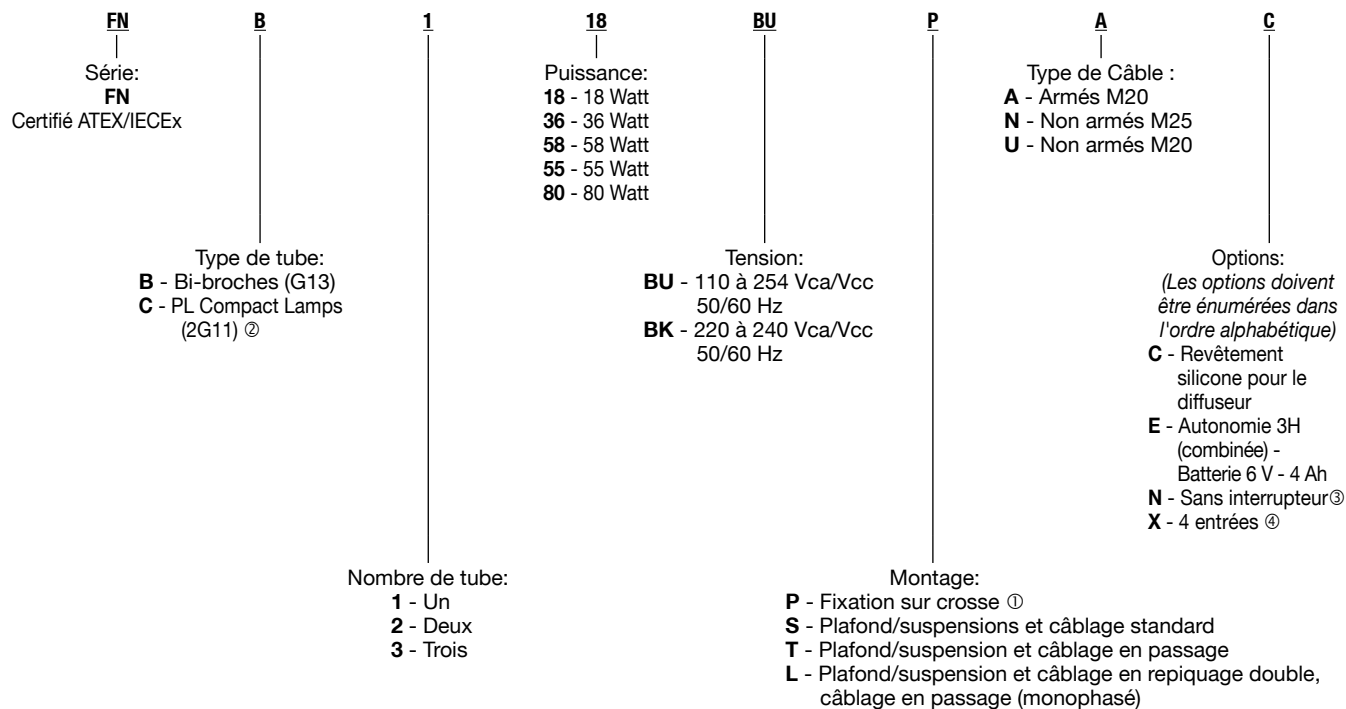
FN B 1 18 BU P A C

Série:
FN
Certifié ATEX/IECEx

Puissance:
18 - 18 Watt
36 - 36 Watt
58 - 58 Watt
55 - 55 Watt
80 - 80 Watt

Type de Câble :
A - Armés M20
N - Non armés M25
U - Non armés M20

Type de tube:
B - Bi-broches (G13)
C - PL Compact Lamps (2G11) ②

Tension:
BU - 110 à 254 Vca/Vcc 50/60 Hz
BK - 220 à 240 Vca/Vcc 50/60 Hz

Options:
(Les options doivent être énumérées dans l'ordre alphabétique)
C - Revêtement silicone pour le diffuseur
E - Autonomie 3H (combinée) - Batterie 6 V - 4 Ah
N - Sans interrupteur③
X - 4 entrées ④

Nombre de tube:
1 - Un
2 - Deux
3 - Trois

Montage:
P - Fixation sur crosse ①
S - Plafond/suspensions et câblage standard
T - Plafond/suspension et câblage en passage
L - Plafond/suspension et câblage en repiquage double, câblage en passage (monophasé)